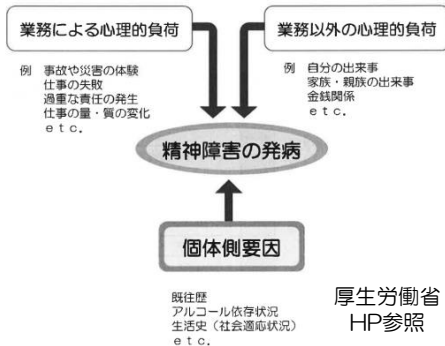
業務による心理的負荷

例　事故や災害の体験
仕事の失敗
過重な責任の発生
仕事の量・質の変化
ｅｔｃ．

業務以外の心理的負荷

例　自分の出来事
家族・親族の出来事
金銭関係
ｅｔｃ．

精神障害の発病

個体側要因

既往歴
アルコール依存状況
生活史（社会適応状況）
ｅｔｃ．

厚生労働省
HP参照